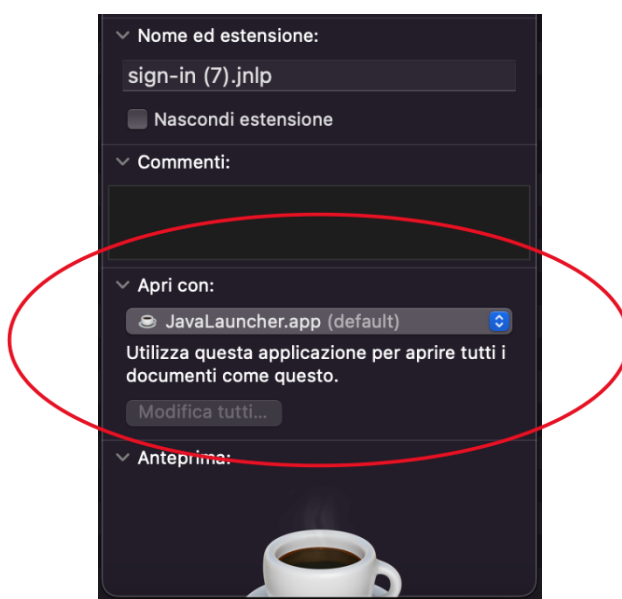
Nome ed estensione:

sign-in (7).jnlp

Nascondi estensione

Commenti:

Apri con:

JavaLauncher.app (default)

Utilizza questa applicazione per aprire tutti i documenti come questo.

Modifica tutti...

Anteprima: